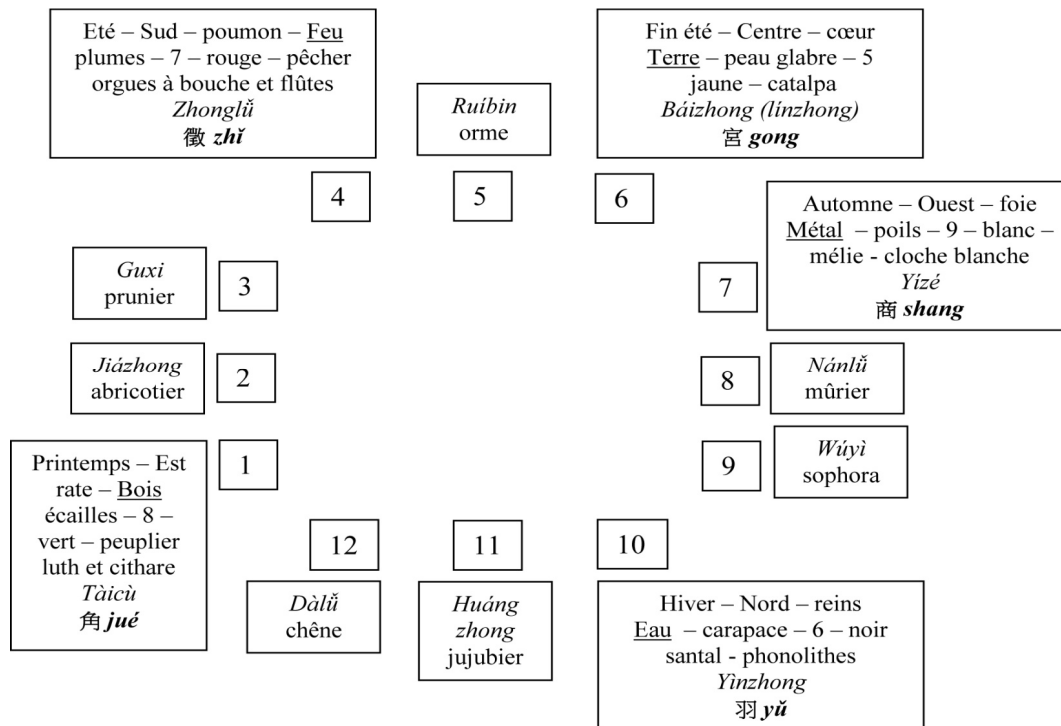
Eté – Sud – poumon – Feu
plumes – 7 – rouge – pêcher
orgues à bouche et flûtes
*Zhonglǚ*
徵 ***zhǐ***

*Ruíbin*
orme

Fin été – Centre – cœur
Terre – peau glabre – 5
jaune – catalpa
*Báizhong (línzhong)*
宫 ***gong***

4

5

6

Automne – Ouest – foie
Métal – poils – 9 – blanc –
mélie - cloche blanche
*Yízé*
商 ***shang***

*Guxi*
prunier

3

7

*Jiázhong*
abricotier

2

8

*Nánlǚ*
mûrier

Printemps – Est
rate – Bois
écailles – 8 –
vert – peuplier
luth et cithare
*Tàicù*
角 ***jué***

1

9

*Wúyì*
sophora

12

11

10

*Dàlǚ*
chêne

*Huáng zhong*
jujubier

Hiver – Nord – reins
Eau – carapace – 6 – noir
santal - phonolithes
*Yìnzhong*
羽 ***yǔ***